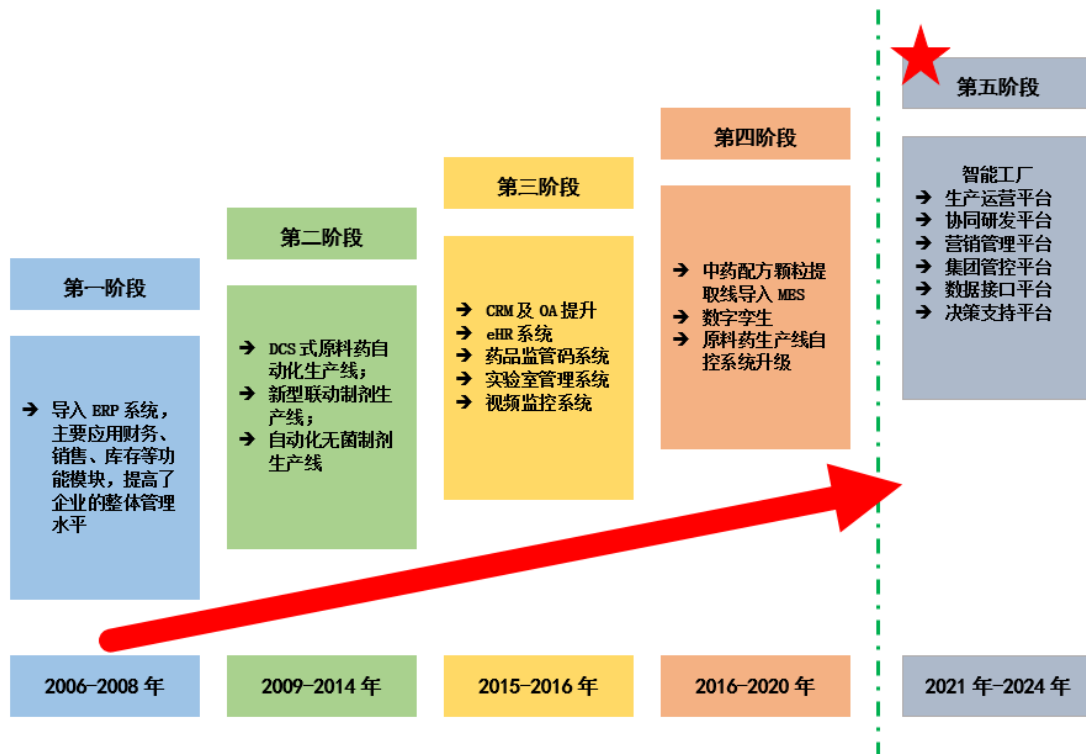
第一阶段

➔ 导入 ERP 系统，主要应用财务、销售、库存等功能模块，提高了企业的整体管理水平

2006-2008 年

第二阶段

➔ DCS 式原料药自动化生产线；
➔ 新型联动制剂生产线；
➔ 自动化无菌制剂生产线

2009-2014 年

第三阶段

➔ CRM 及 OA 提升
➔ eHR 系统
➔ 药品监管码系统
➔ 实验室管理系统
➔ 视频监控系统

2015-2016 年

第四阶段

➔ 中药配方颗粒提取线导入 MES
➔ 数字孪生
➔ 原料药生产线自控系统升级

2016-2020 年

第五阶段

智能工厂
➔ 生产运营平台
➔ 协同研发平台
➔ 营销管理平台
➔ 集团管控平台
➔ 数据接口平台
➔ 决策支持平台

2021 年-2024 年